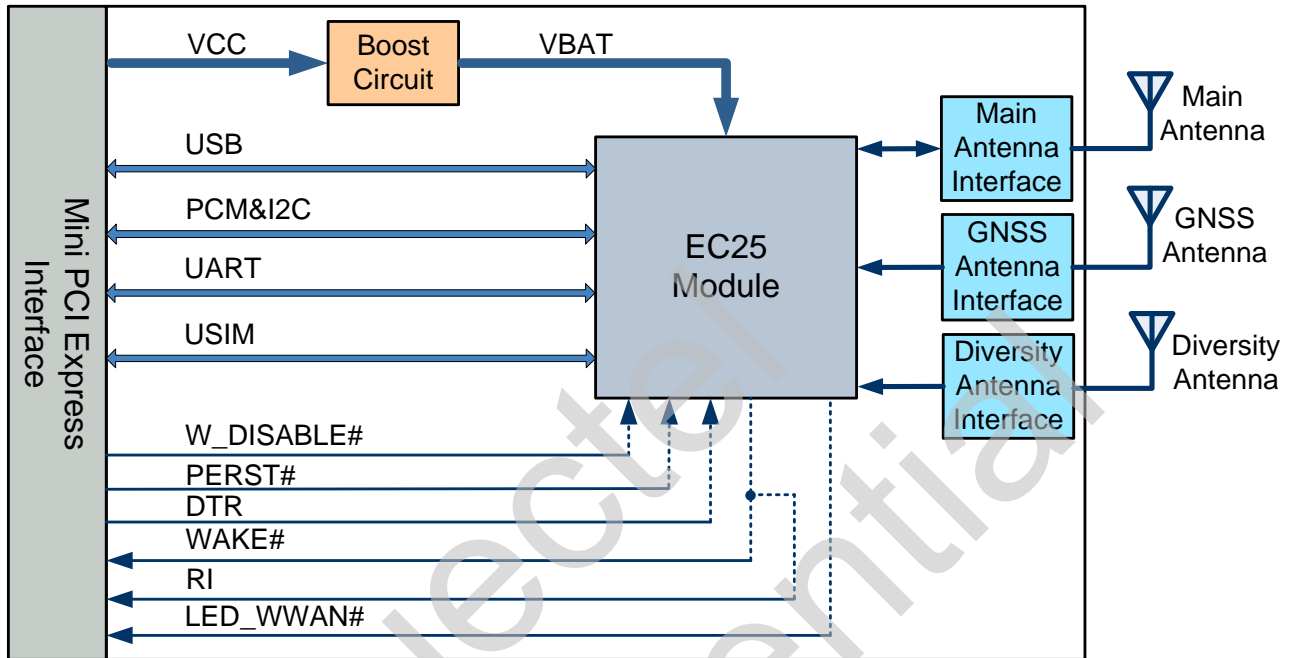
Mini PCI Express Interface

VCC

Boost Circuit

VBAT

USB

PCM&I2C

UART

USIM

EC25 Module

Main Antenna Interface

GNSS Antenna Interface

Diversity Antenna Interface

Main Antenna

GNSS Antenna

Diversity Antenna

W_DISABLE#

PERST#

DTR

WAKE#

RI

LED_WWAN#

Quectel Confidential